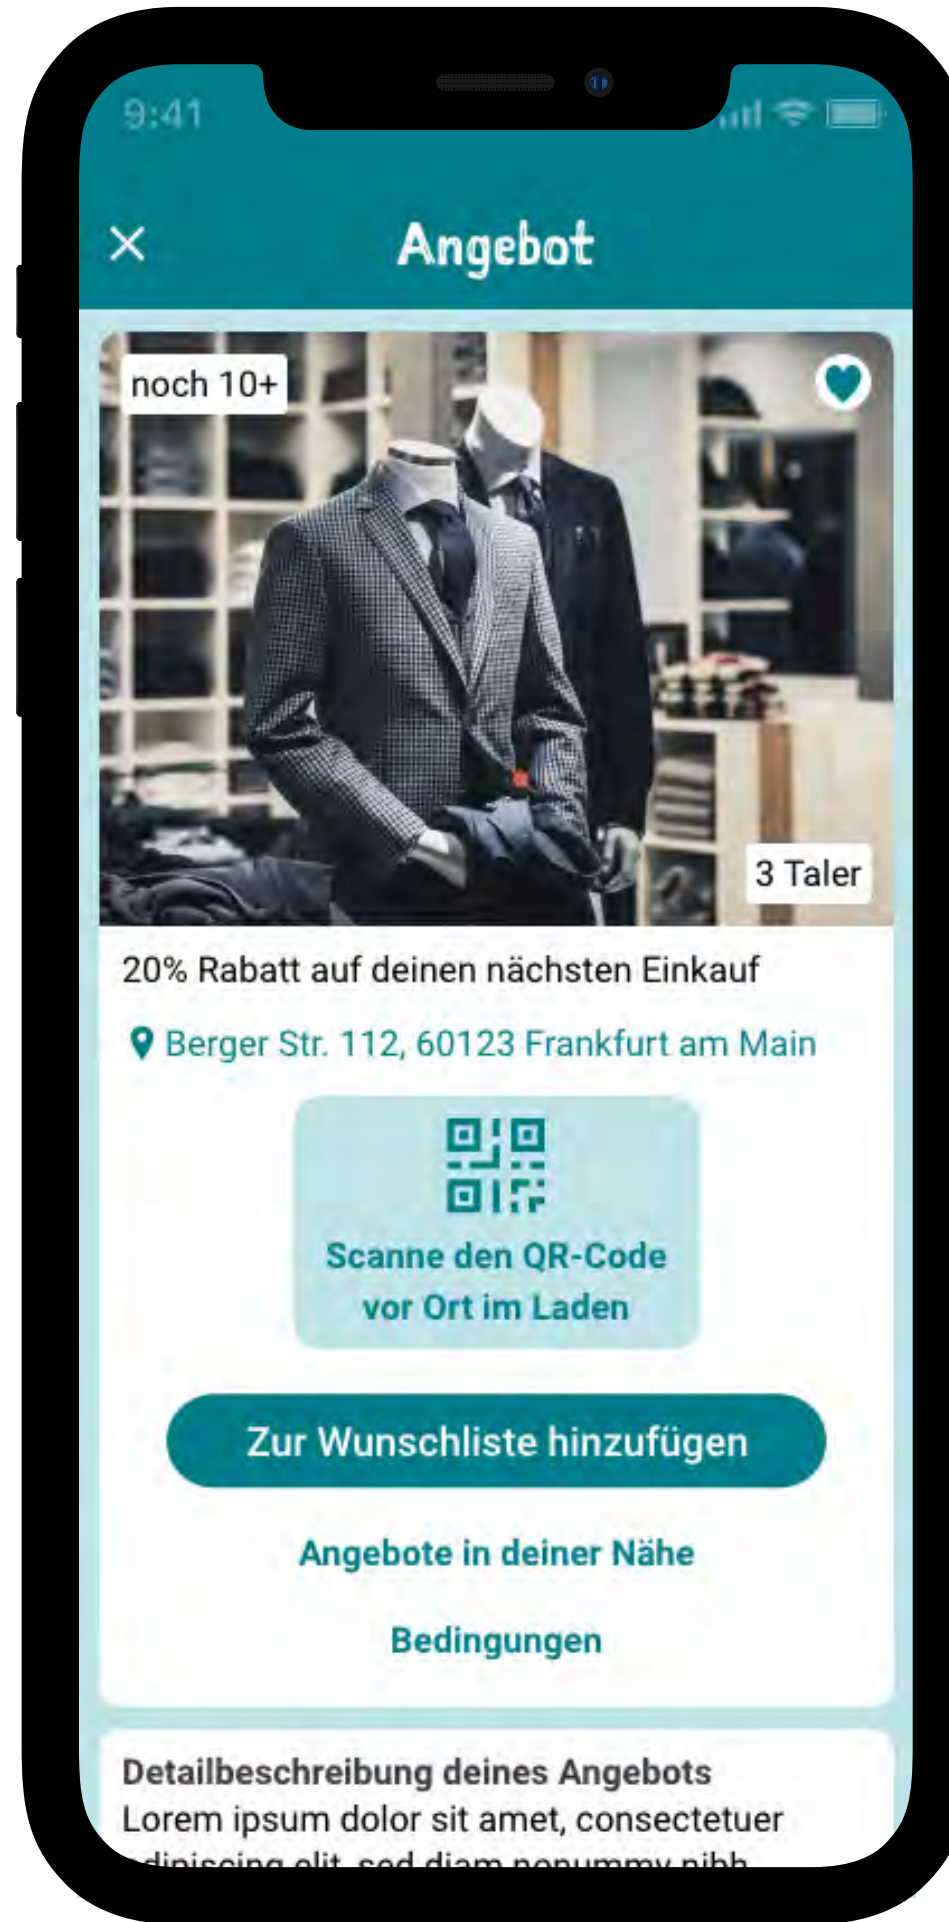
9:41

×

Angebot

noch 10+

3 Taler

20% Rabatt auf deinen nächsten Einkauf

Berger Str. 112, 60123 Frankfurt am Main

Scanne den QR-Code vor Ort im Laden

Zur Wunschliste hinzufügen

Angebote in deiner Nähe

Bedingungen

Detailbeschreibung deines Angebots
Lorem ipsum dolor sit amet, consectetuer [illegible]